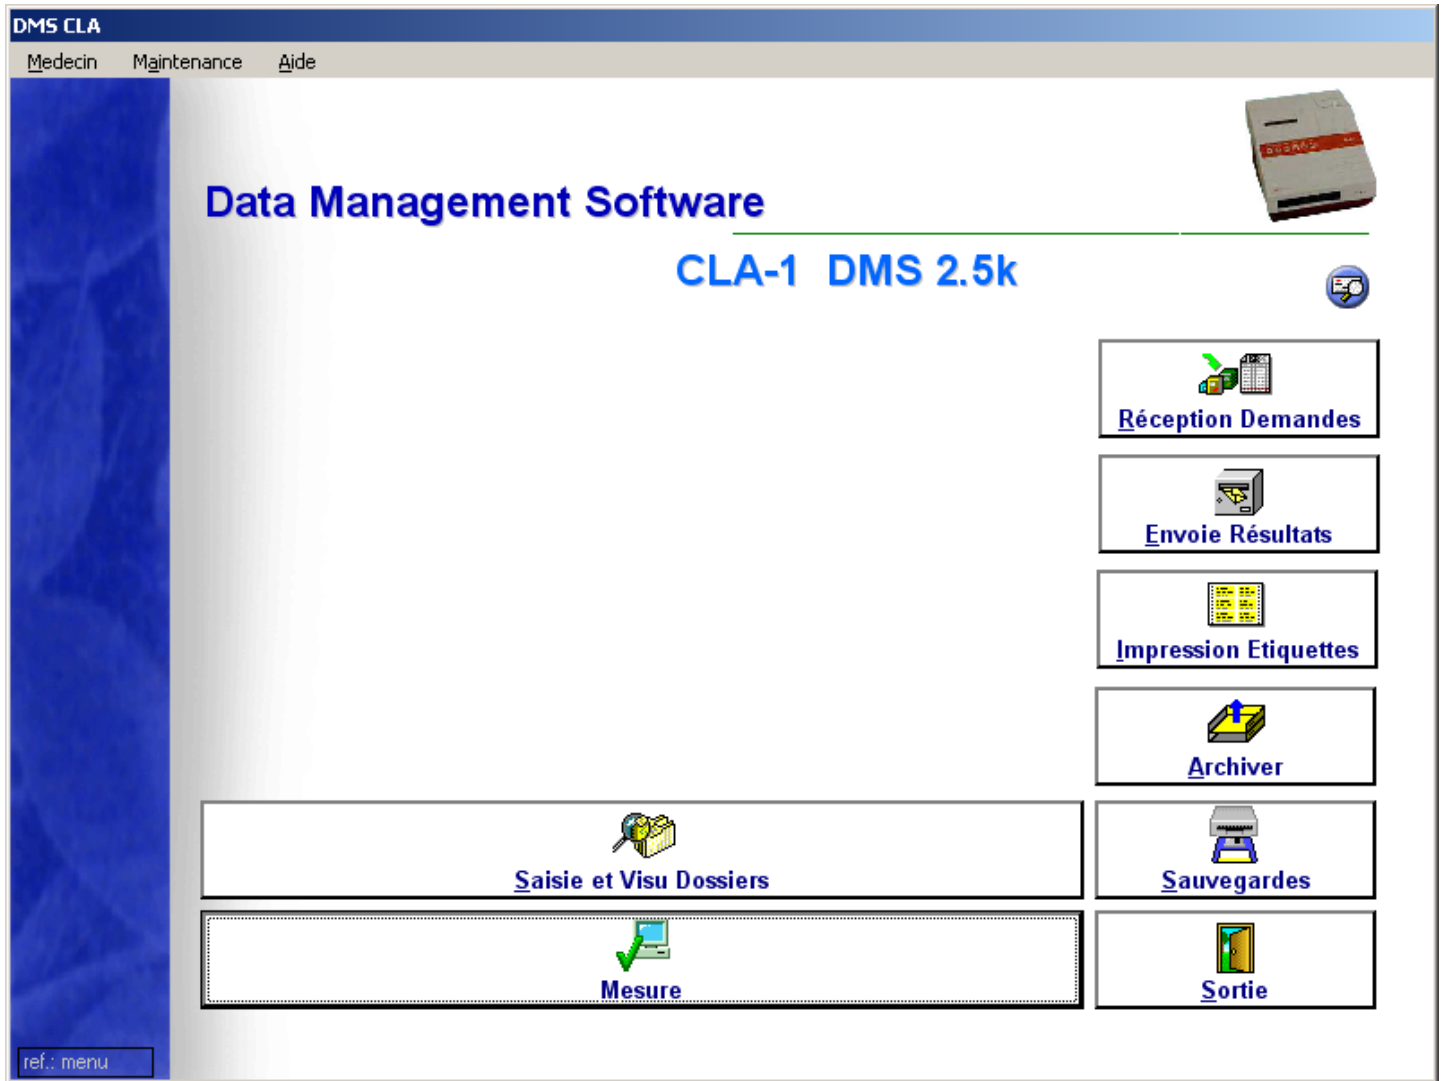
DMS CLA

Medecin Maintenance Aide

Data Management Software

CLA-1 DMS 2.5k

Réception Demandes

Envoie Résultats

Impression Etiquettes

Archiver

Saisie et Visu Dossiers

Sauvegardes

Mesure

Sortie

ref.: menu